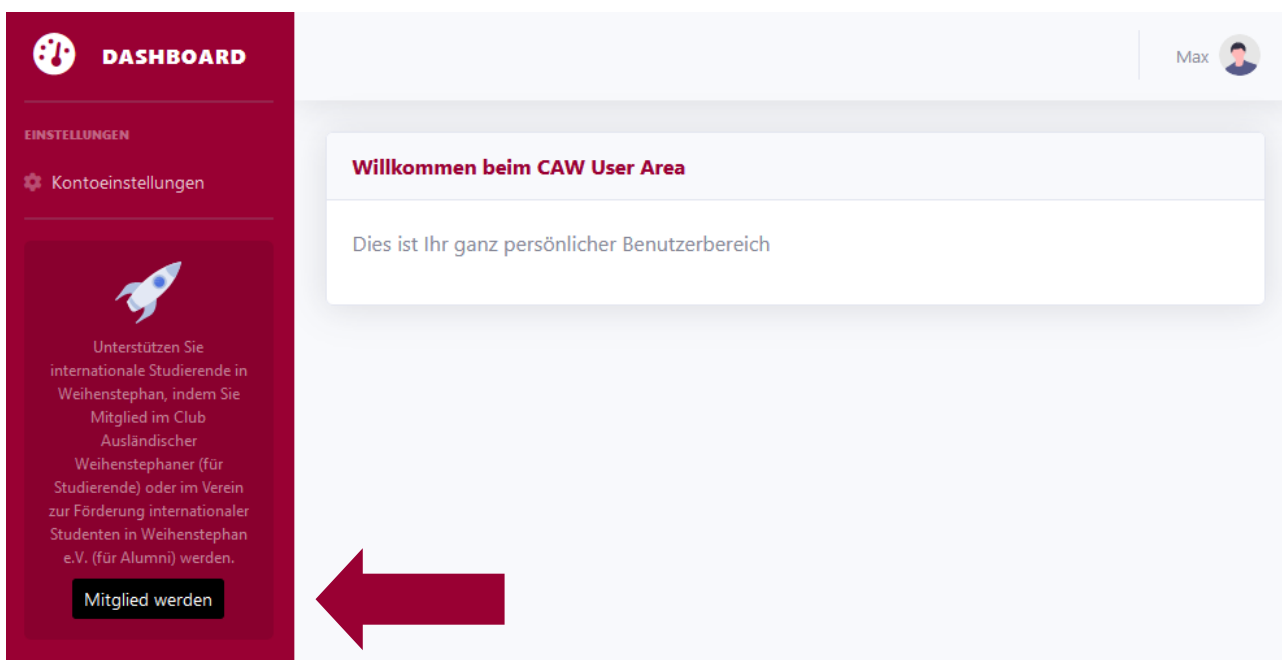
DASHBOARD

EINSTELLUNGEN

Kontoeinstellungen

Unterstützen Sie internationale Studierende in Weihenstephan, indem Sie Mitglied im Club Ausländischer Weihenstephaner (für Studierende) oder im Verein zur Förderung internationaler Studenten in Weihenstephan e.V. (für Alumni) werden.

Mitglied werden

Max

Willkommen beim CAW User Area

Dies ist Ihr ganz persönlicher Benutzerbereich